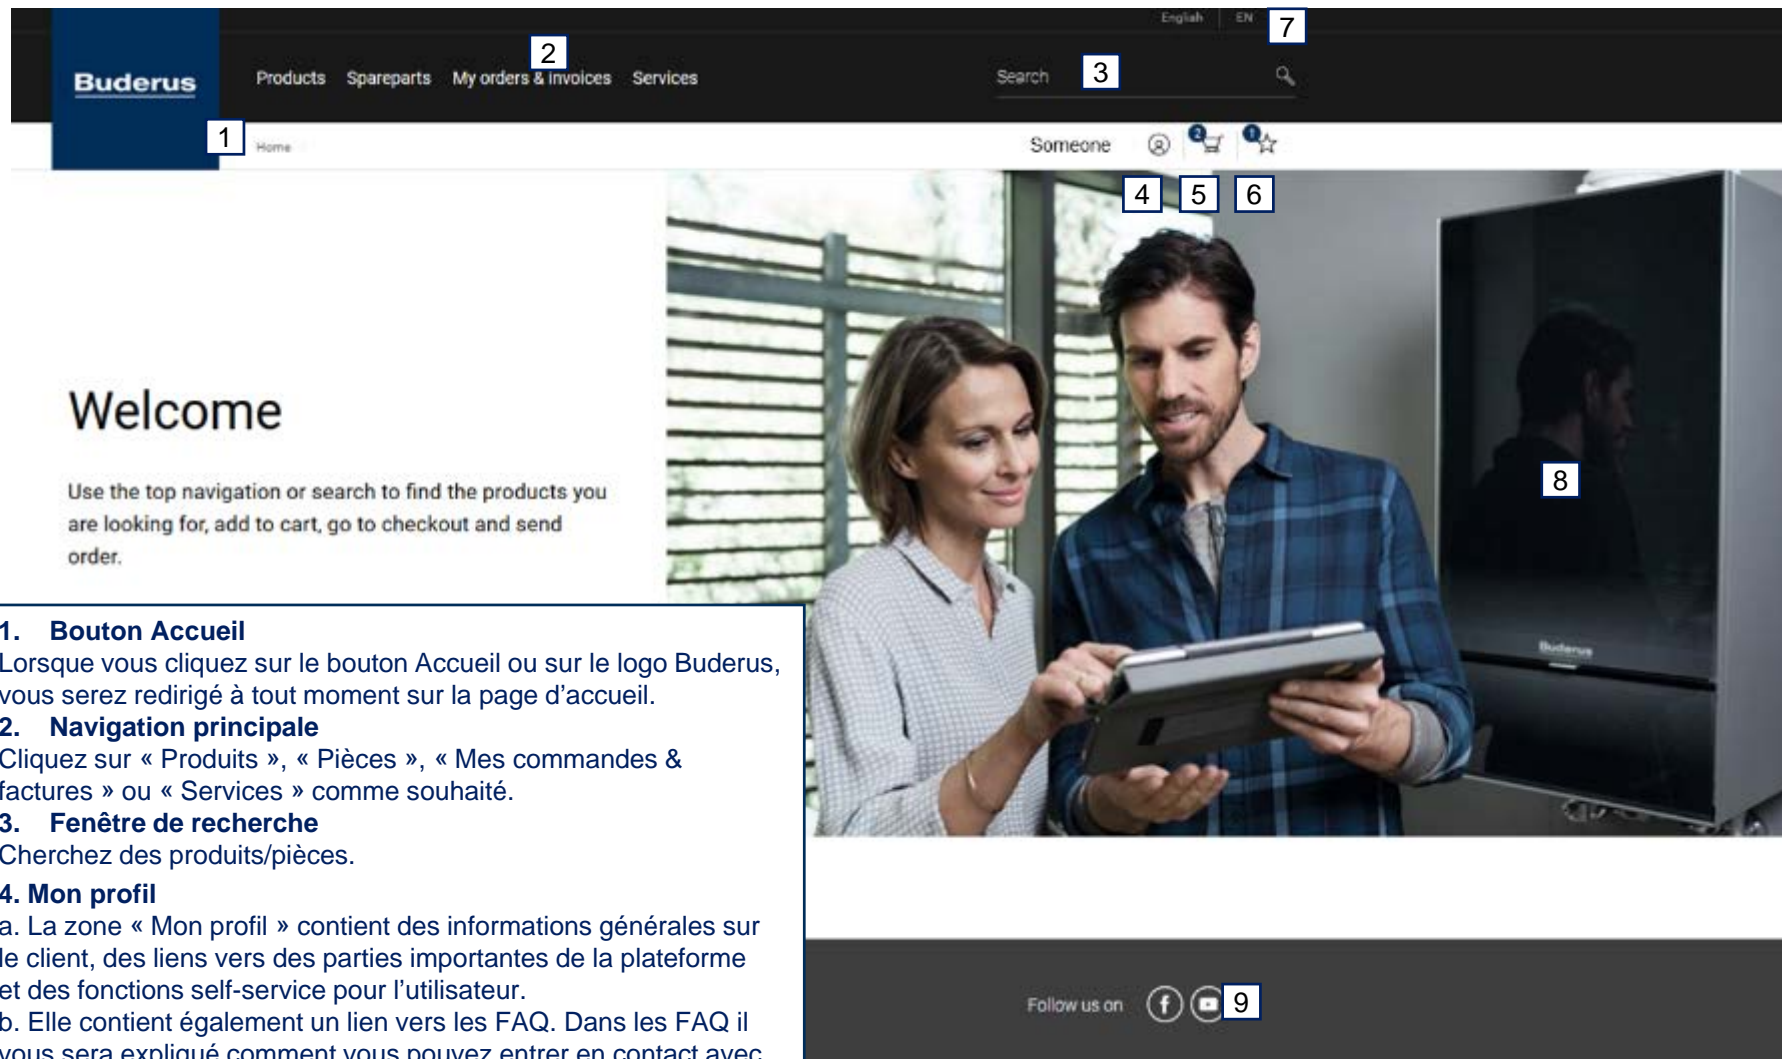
English | EN 7

Buderus

Products Spareparts My orders & invoices Services 2

Search 3

1 Home

Someone

4 5 6

Welcome

Use the top navigation or search to find the products you are looking for, add to cart, go to checkout and send order.

8

Buderus

**1. Bouton Accueil**
Lorsque vous cliquez sur le bouton Accueil ou sur le logo Buderus, vous serez redirigé à tout moment sur la page d'accueil.
**2. Navigation principale**
Cliquez sur « Produits », « Pièces », « Mes commandes & factures » ou « Services » comme souhaité.
**3. Fenêtre de recherche**
Cherchez des produits/pièces.

**4. Mon profil**
a. La zone « Mon profil » contient des informations générales sur le client, des liens vers des parties importantes de la plateforme et des fonctions self-service pour l'utilisateur.
b. Elle contient également un lien vers les FAQ. Dans les FAQ il vous sera expliqué comment vous pouvez entrer en contact avec

Follow us on 9